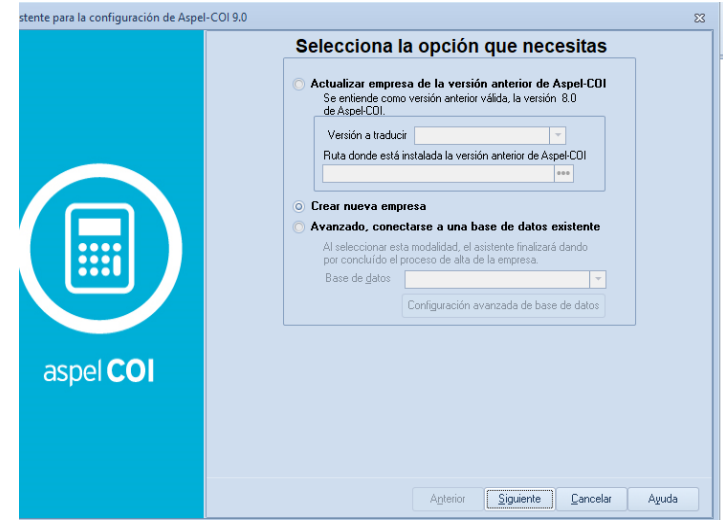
stente para la configuración de Aspel-COI 9.0

Selecciona la opción que necesitas

Actualizar empresa de la versión anterior de Aspel-COI
Se entiende como versión anterior válida, la versión 8.0 de Aspel-COI.

Versión a traducir

Ruta donde está instalada la versión anterior de Aspel-COI

Crear nueva empresa

Avanzado, conectarse a una base de datos existente
Al seleccionar esta modalidad, el asistente finalizará dando por concluido el proceso de alta de la empresa.

Base de datos

Configuración avanzada de base de datos

aspel COI

Anterior Siguiente Cancelar Ayuda